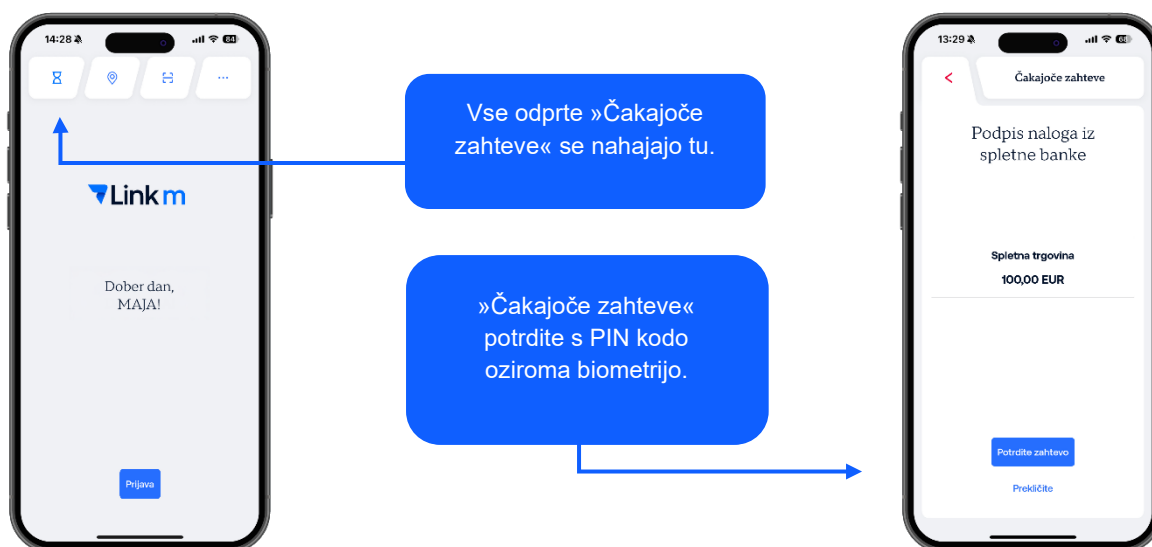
14:28 84

Link m

Dober dan, MAJA!

Prijava

Vse odprte »Čakajoče zahteve« se nahajajo tu.

»Čakajoče zahteve« potrdite s PIN kodo oziroma biometrijo.

13:29 68

<

Čakajoče zahteve

Podpis naloga iz spletne banke

Spletna trgovina

100,00 EUR

Potrdite zahtevo

Prekličite